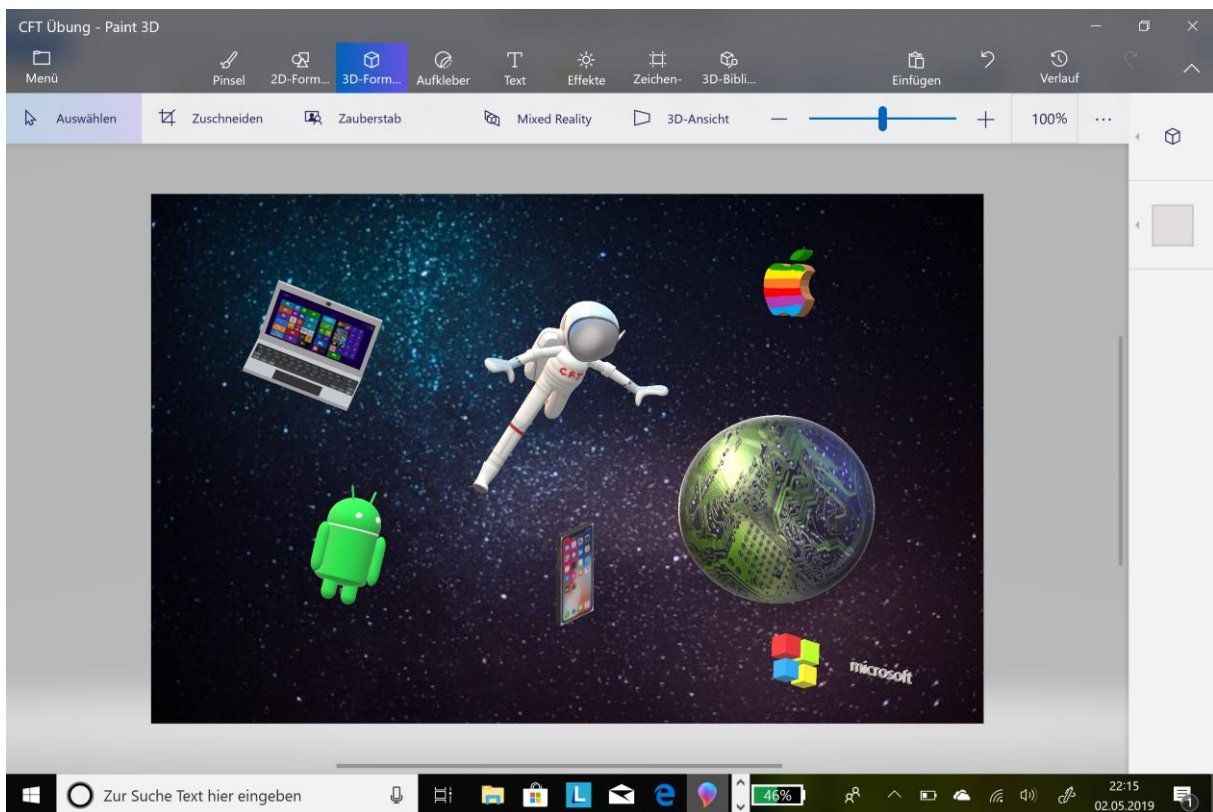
CFT Übung - Paint 3D

Menü
Pinsel
2D-Form...
3D-Form...
Aufkleber
Text
Effekte
Zeichen-
3D-Bibli...
Einfügen
Verlauf

Auswählen
Zuschneiden
Zauberstab
Mixed Reality
3D-Ansicht
100%
...

CFT

microsoft

Zur Suche Text hier eingeben
46%
22:15
02.05.2019